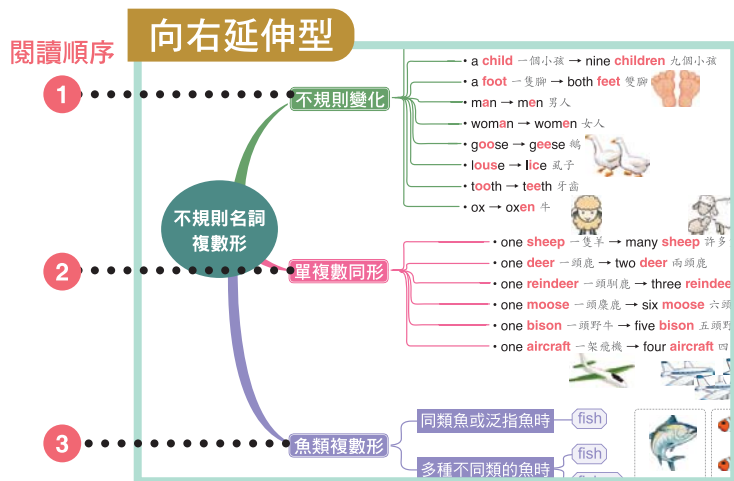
向右延伸型

閱讀順序

1
2
3

不規則名詞複數形

不規則變化
• a child 一個小孩 → nine children 九個小孩
• a foot 一隻腳 → both feet 雙腳
• man → men 男人
• woman → women 女人
• goose → geese 鵝
• louse → lice 虱子
• tooth → teeth 牙齒
• ox → oxen 牛

單複數同形
• one sheep 一隻羊 → many sheep 許多
• one deer 一頭鹿 → two deer 兩頭鹿
• one reindeer 一頭馴鹿 → three reindee
• one moose 一頭麋鹿 → six moose 六頭
• one bison 一頭野牛 → five bison 五頭野
• one aircraft 一架飛機 → four aircraft 四

魚類複數形
同類魚或泛指魚時 fish
多種不同類的魚時 fish